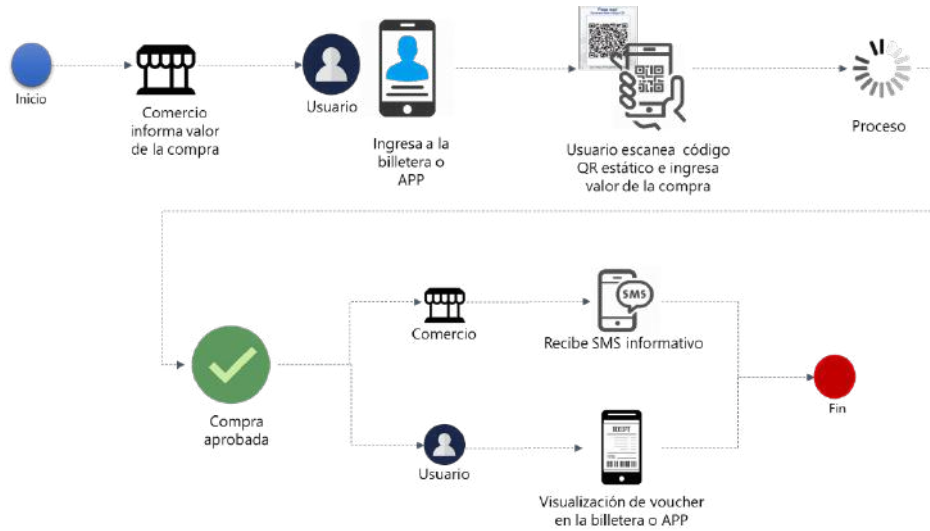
Inicio

Comercio informa valor de la compra

Usuario

Ingresa a la billetera o APP

Usuario escanea código QR estático e ingresa valor de la compra

Proceso

Compra aprobada

Comercio

SMS

Recibe SMS informativo

Usuario

Visualización de voucher en la billetera o APP

Fin